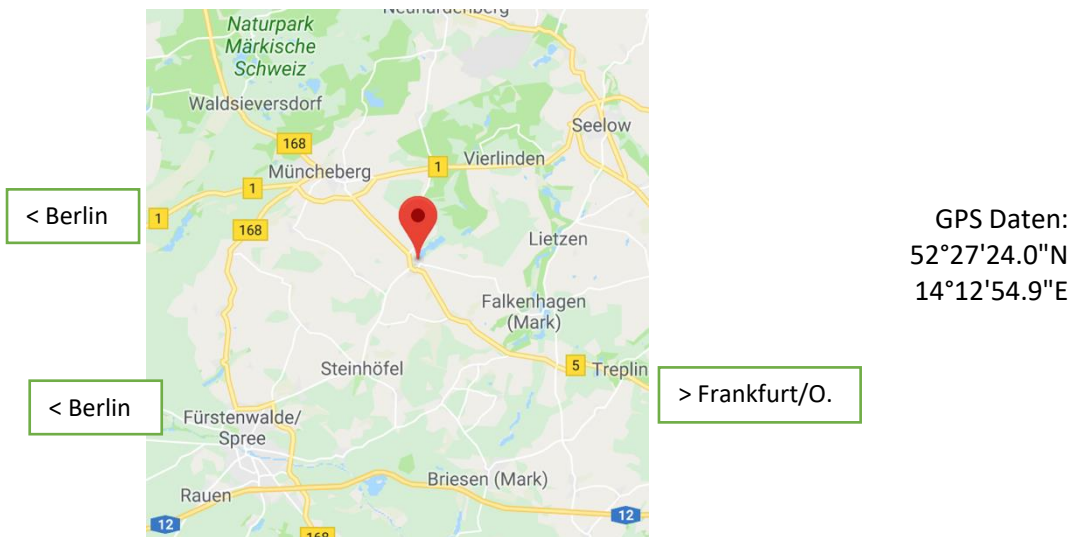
Neuhardenberg
Naturpark Märkische Schweiz
Waldsieversdorf
Seelow
168
1
Vierlinden
Müncheberg
1
< Berlin
1
168
Lietzen
GPS Daten:
52°27'24.0"N
14°12'54.9"E
Falkenhagen (Mark)
5
Treplin
Steinhöfel
> Frankfurt/O.
< Berlin
Fürstenwalde/ Spree
Briesen (Mark)
Rauen
12
12
168